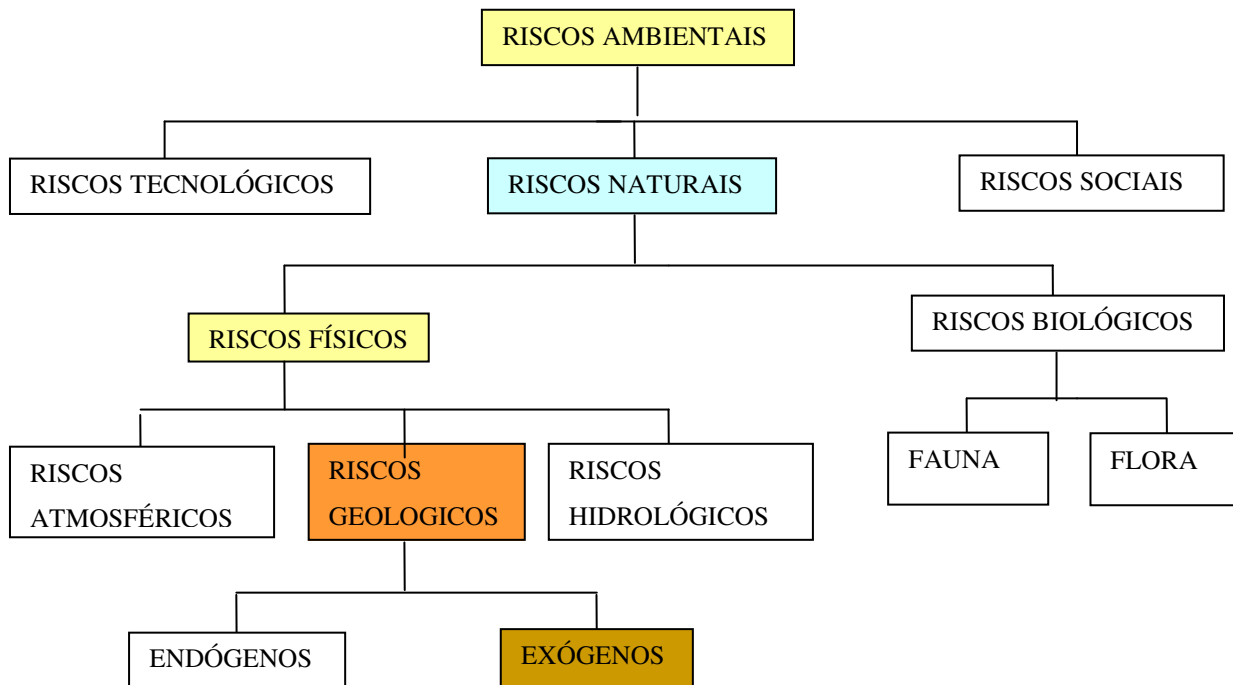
RISCOS AMBIENTAIS

RISCOS TECNOLÓGICOS

RISCOS NATURAIS

RISCOS SOCIAIS

RISCOS FÍSICOS

RISCOS BIOLÓGICOS

RISCOS ATMOSFÉRICOS

RISCOS GEOLOGICOS

RISCOS HIDROLÓGICOS

FAUNA

FLORA

ENDÓGENOS

EXÓGENOS